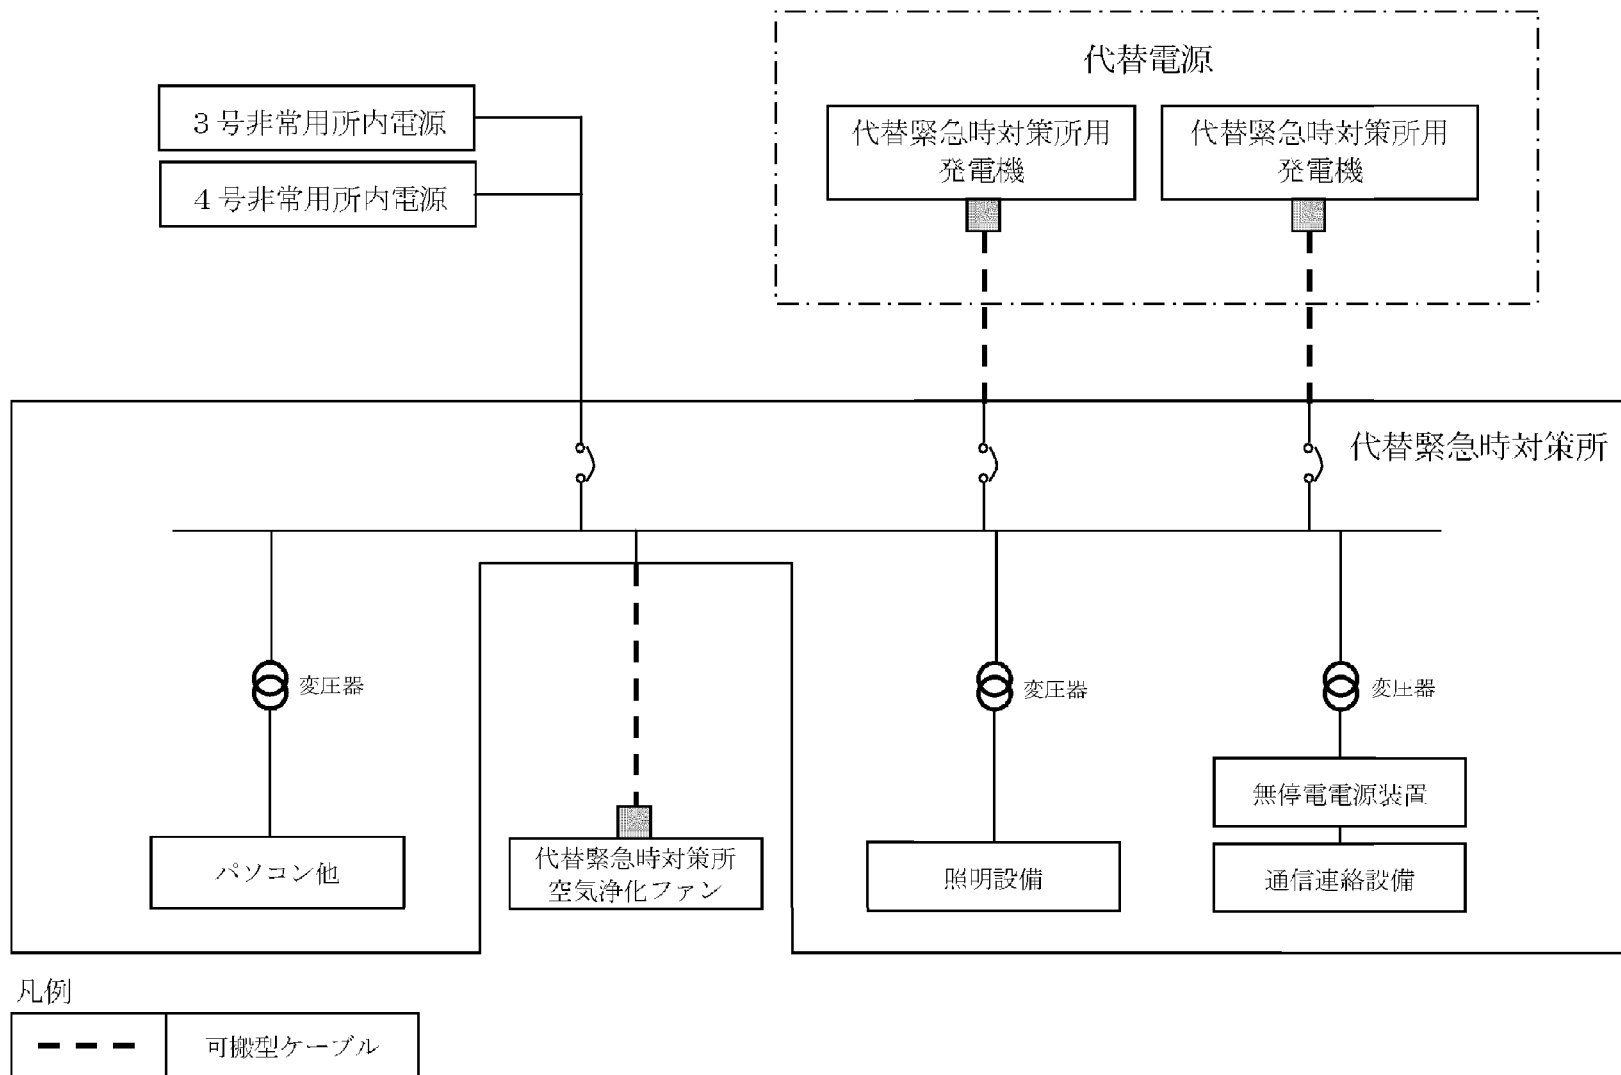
代替電源

３号非常用所内電源

４号非常用所内電源

代替緊急時対策所用発電機

代替緊急時対策所用発電機

代替緊急時対策所

変圧器

変圧器

変圧器

無停電電源装置

パソコン他

代替緊急時対策所空気浄化ファン

照明設備

通信連絡設備

凡例

可搬型ケーブル